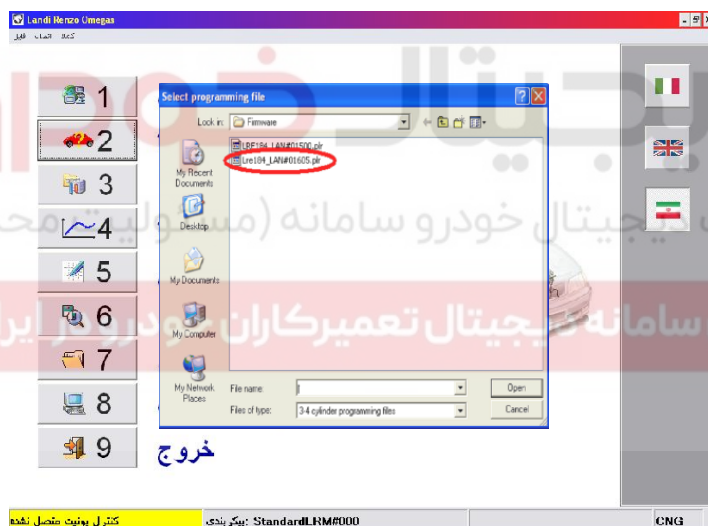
Landi Renzo Omegas

فایل اتصال کمک

1
2
3
4
5
6
7
8
9

خروج

Select programming file

Look in: Firmware

LRE184_LAN#01500.plr
Lre184_LAN#01605.plr

My Recent Documents
Desktop
My Documents
My Computer
My Network Places

File name:
Files of type: 3-4 cylinder programming files

Open
Cancel

ديجيتال خودرو سامانه (مسئولیت محدود)
سامانه دیجیتال تعمیرکاران خودرو در ایران

کنترل یونیت متصل نشده
پیکربندی: StandardLRM#000
CNG